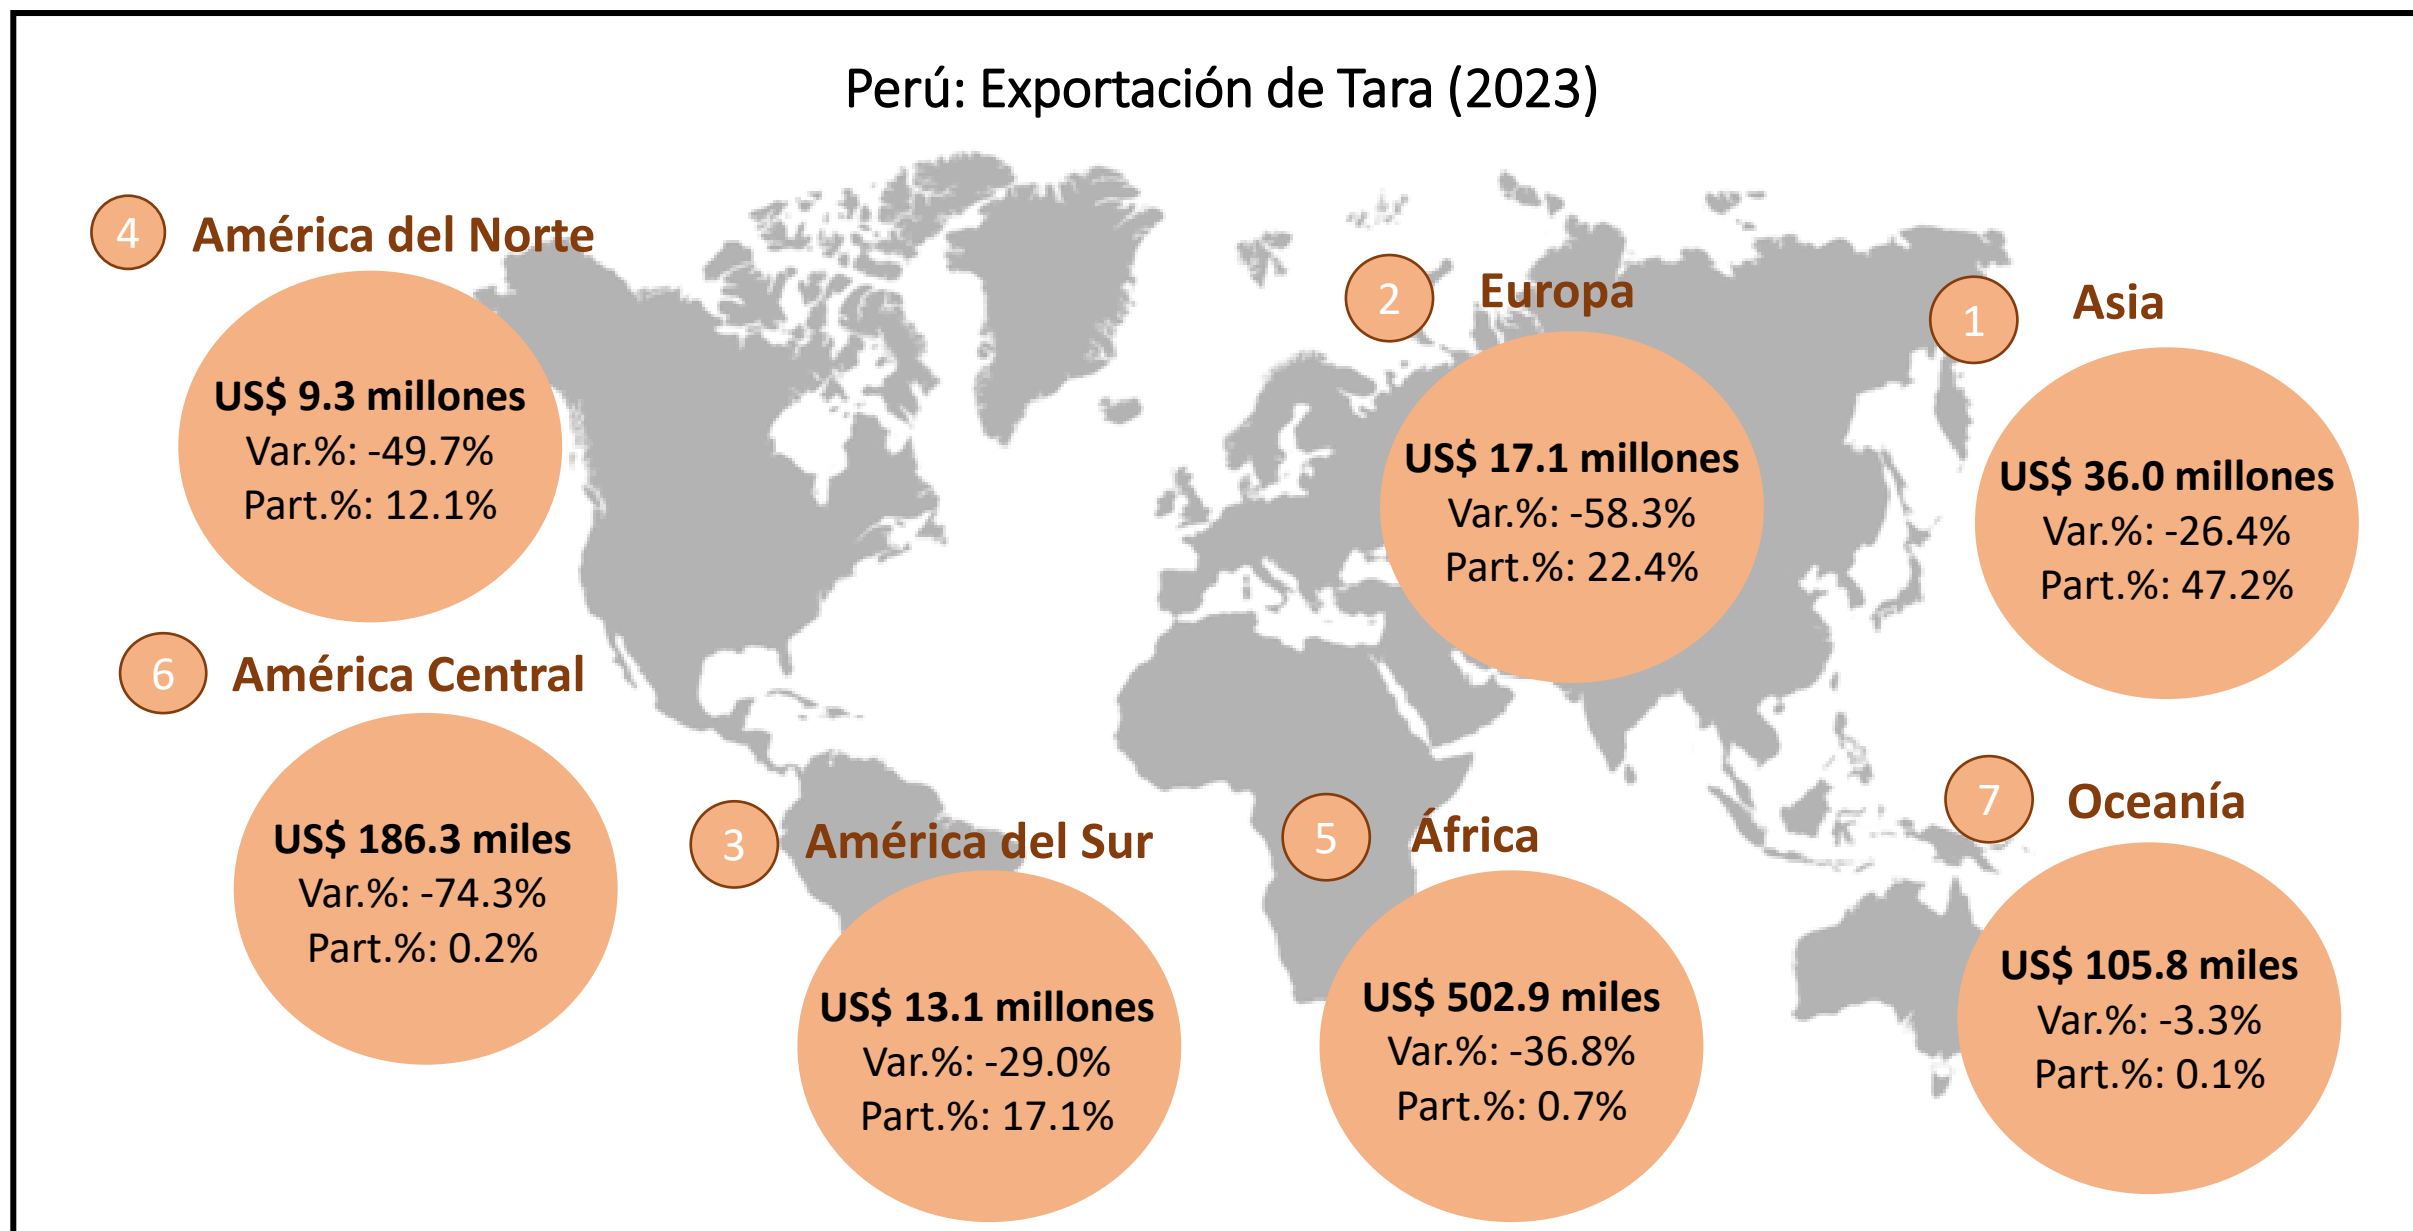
Perú: Exportación de Tara (2023)

4 América del Norte
US$ 9.3 millones
Var.%: -49.7%
Part.%: 12.1%

2 Europa
US$ 17.1 millones
Var.%: -58.3%
Part.%: 22.4%

1 Asia
US$ 36.0 millones
Var.%: -26.4%
Part.%: 47.2%

6 América Central
US$ 186.3 miles
Var.%: -74.3%
Part.%: 0.2%

3 América del Sur
US$ 13.1 millones
Var.%: -29.0%
Part.%: 17.1%

5 África
US$ 502.9 miles
Var.%: -36.8%
Part.%: 0.7%

7 Oceanía
US$ 105.8 miles
Var.%: -3.3%
Part.%: 0.1%